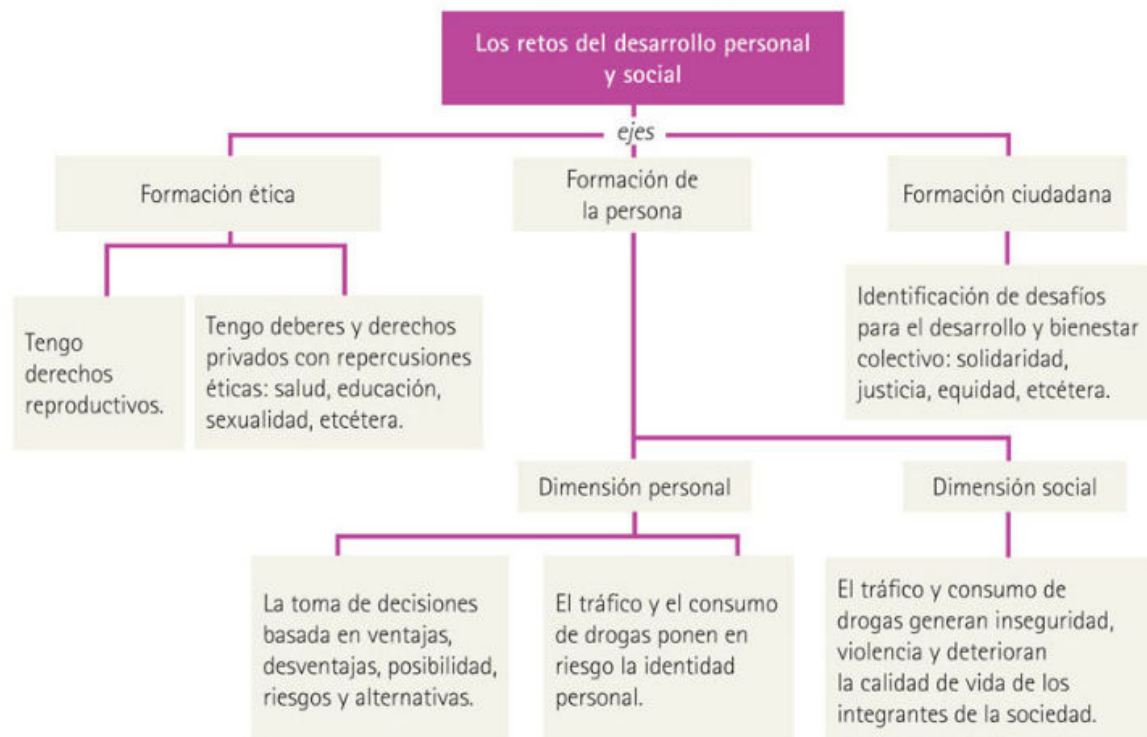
Los retos del desarrollo personal y social

ejes

Formación ética

Formación de la persona

Formación ciudadana

Tengo derechos reproductivos.

Tengo deberes y derechos privados con repercusiones éticas: salud, educación, sexualidad, etcétera.

Identificación de desafíos para el desarrollo y bienestar colectivo: solidaridad, justicia, equidad, etcétera.

Dimensión personal

Dimensión social

La toma de decisiones basada en ventajas, desventajas, posibilidad, riesgos y alternativas.

El tráfico y el consumo de drogas ponen en riesgo la identidad personal.

El tráfico y consumo de drogas generan inseguridad, violencia y deterioran la calidad de vida de los integrantes de la sociedad.